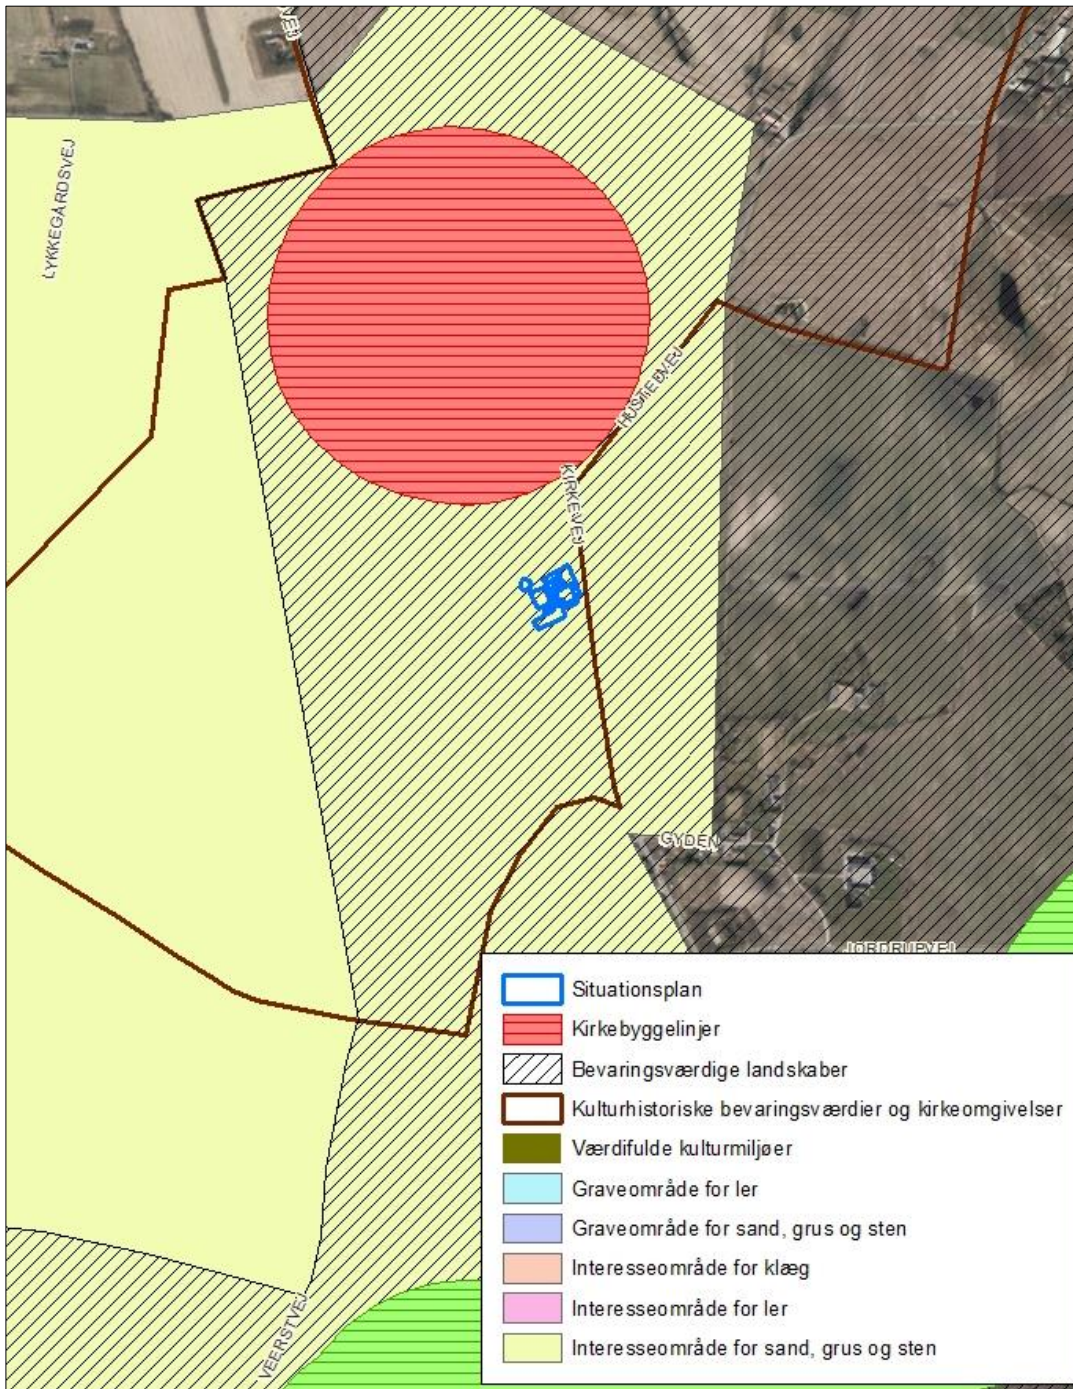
VEJ

LYKKEGÅRDSVEJ

HUSMEEVEJ

KIRKEVEJ

GYDEN

JORDRUPVEJ

VEERSTVEJ

Situationsplan
Kirkebyggelinjer
Bevaringsværdige landskaber
Kulturhistoriske bevaringsværdier og kirkeomgivelser
Værdifulde kulturmiljøer
Graveområde for ler
Graveområde for sand, grus og sten
Interesseområde for klæg
Interesseområde for ler
Interesseområde for sand, grus og sten